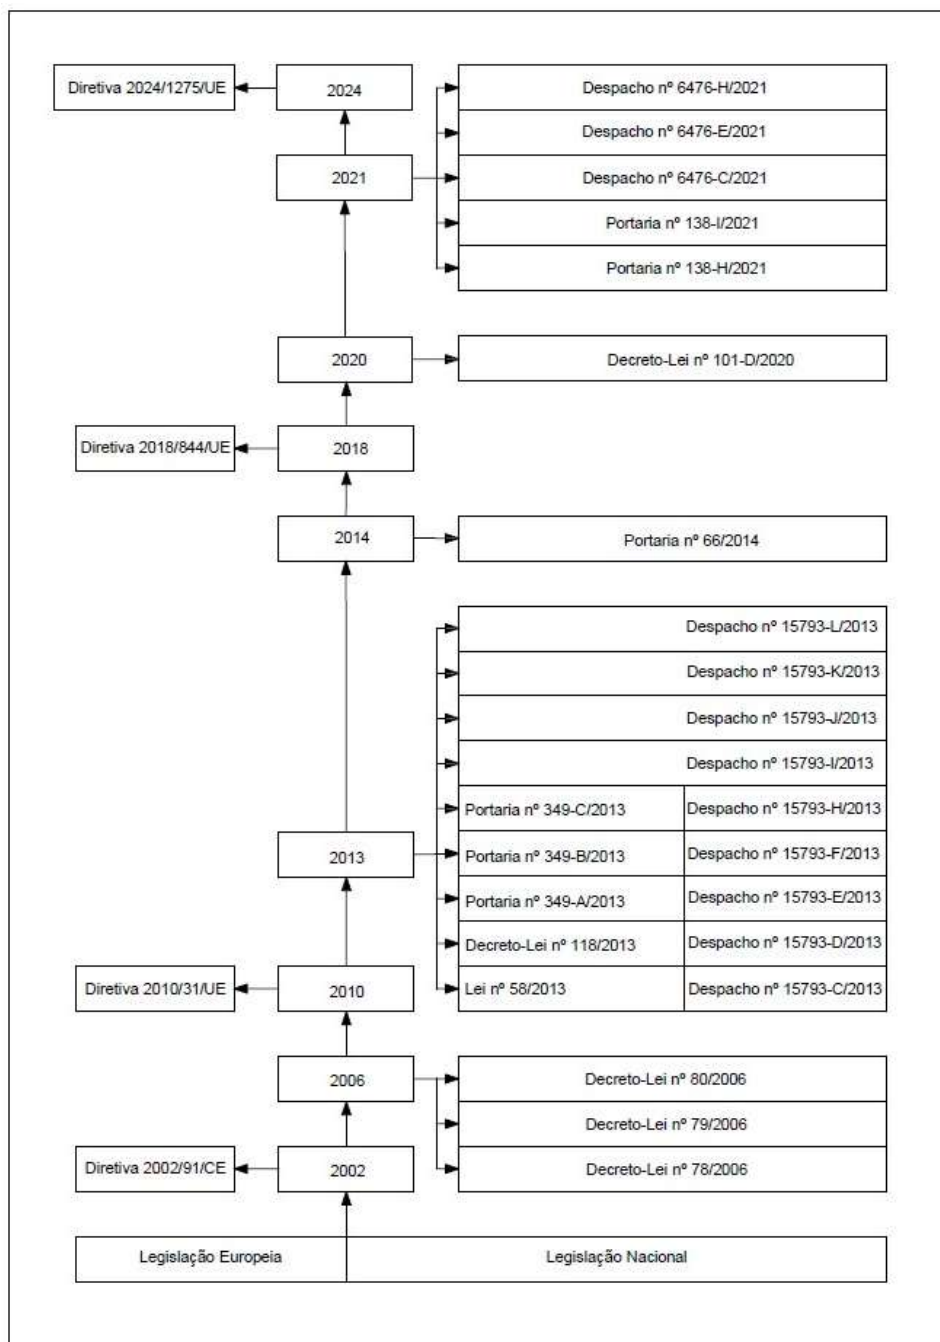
Diretiva 2024/1275/UE

2024

Despacho nº 6476-H/2021

Despacho nº 6476-E/2021

2021

Despacho nº 6476-C/2021

Portaria nº 138-I/2021

Portaria nº 138-H/2021

2020

Decreto-Lei nº 101-D/2020

Diretiva 2018/844/UE

2018

2014

Portaria nº 66/2014

Despacho nº 15793-L/2013

Despacho nº 15793-K/2013

Despacho nº 15793-J/2013

Despacho nº 15793-I/2013

Portaria nº 349-C/2013

Despacho nº 15793-H/2013

2013

Portaria nº 349-B/2013

Despacho nº 15793-F/2013

Portaria nº 349-A/2013

Despacho nº 15793-E/2013

Decreto-Lei nº 118/2013

Despacho nº 15793-D/2013

Diretiva 2010/31/UE

2010

Lei nº 58/2013

Despacho nº 15793-C/2013

2006

Decreto-Lei nº 80/2006

Decreto-Lei nº 79/2006

Diretiva 2002/91/CE

2002

Decreto-Lei nº 78/2006

Legislação Europeia

Legislação Nacional